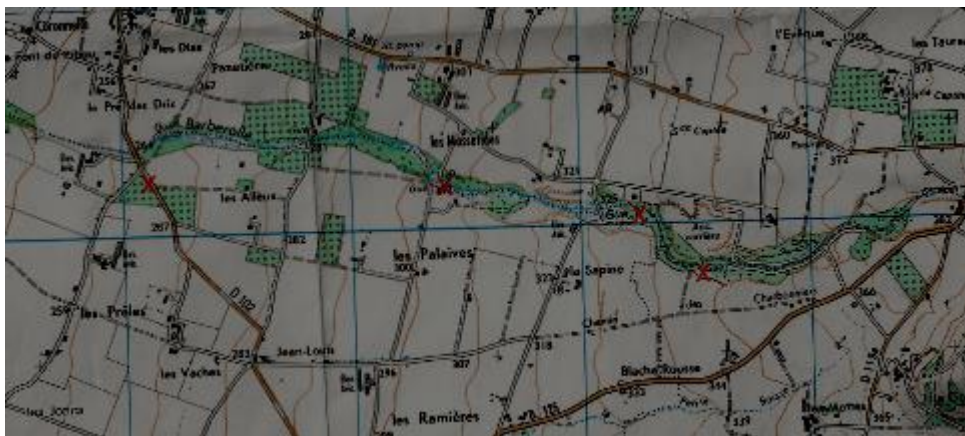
Corcerolle
les Dias
Panatière
le Pré des Dris
les Alliers
les Palaires
les Moissières
les Prêles
les Vaches
Jean-Louis
les Ramières
Blache Rousse
Pin Sapino
Charbonnières
l'Ermitage
les Taure
Barberolle
267
282
300
372
318
307
296
252
259
344
366
365
353
331
D 102